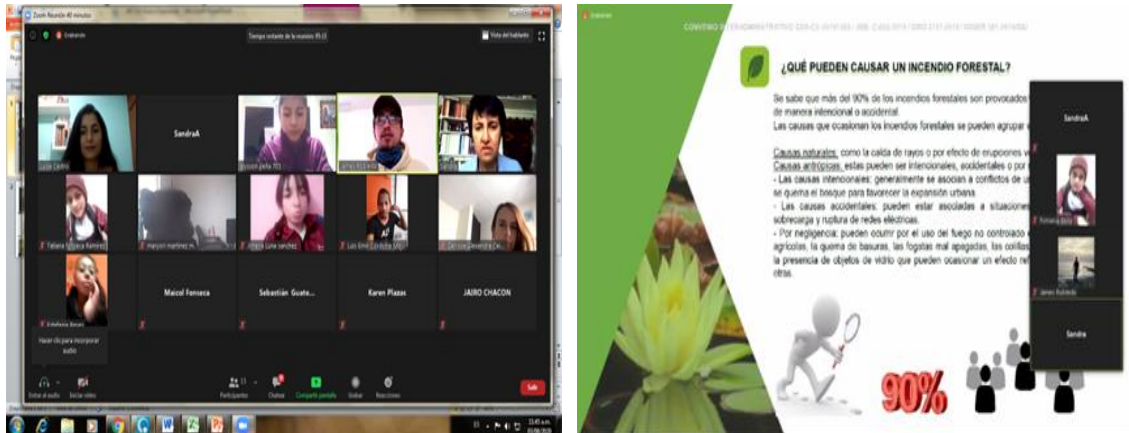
Zoom Reunión 40 minutos

Grabando

Tiempo restante de la reunión: 05:15

Vista del hablante

Luisa Castro

SandraA

Tatiana Mojica Ramirez

maryuri martinez m...

Angela Luna sanchez

Luis Emil Cordoba S...

Estefania Becan

Maicol Fonseca

Sebastián Guate...

Karen Plazas

JAIRO CHACON

Hacer clic para incorporar audio

Entrar al audio

Iniciar video

Participantes

Chatear

Compartir pantalla

Grabar

Reacciones

Salir

Grabando

CONVENIO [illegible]

¿QUÉ PUEDEN CAUSAR UN INCENDIO FORESTAL?

Se sabe que más del 90% de los incendios forestales son provocados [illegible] de manera intencional o accidental.
Las causas que ocasionan los incendios forestales se pueden agrupar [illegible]

Causas naturales: como la caída de rayos o por efecto de erupciones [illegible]
Causas antrópicas: estas pueden ser intencionales, accidentales o por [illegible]
- Las causas intencionales: generalmente se asocian a conflictos de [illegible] se quema el bosque para favorecer la expansión urbana.
- Las causas accidentales: pueden estar asociadas a situaciones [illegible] sobrecarga y ruptura de redes eléctricas.
- Por negligencia: pueden ocurrir por el uso del fuego no controlado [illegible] agrícolas, la quema de basuras, las fogatas mal apagadas, las colillas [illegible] la presencia de objetos de vidrio que pueden ocasionar un efecto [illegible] otras.

90%

SandraA

James Robledo

Sandra